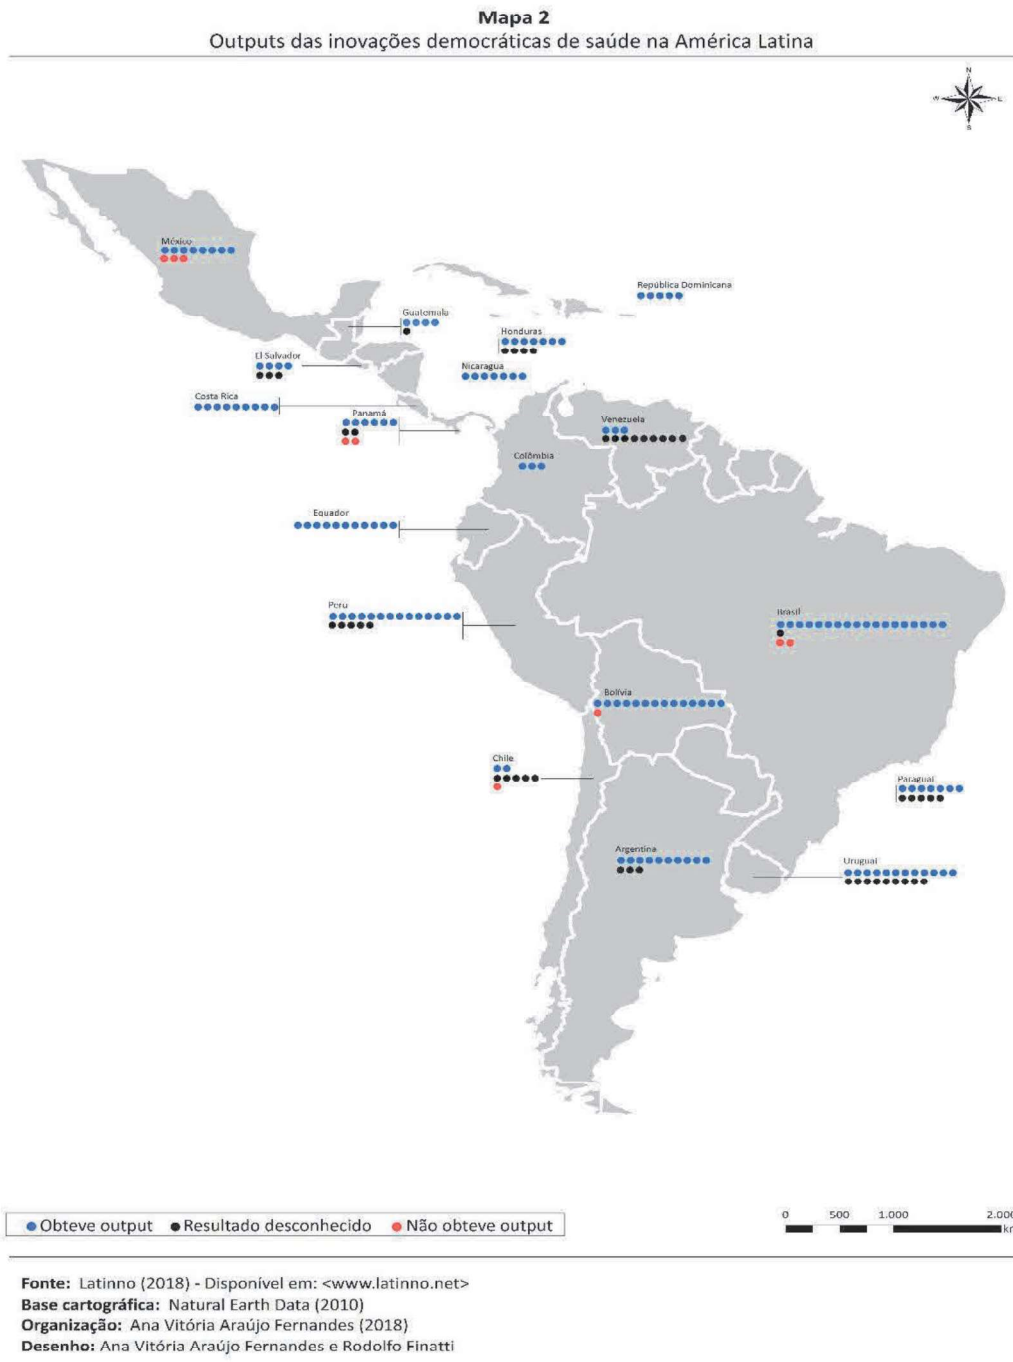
**Mapa 2**
Outputs das inovações democráticas de saúde na América Latina

N
W E
S

México

República Dominicana

Guatemala

Honduras

El Salvador

Nicaragua

Costa Rica

Panamá

Venezuela

Colômbia

Equador

Peru

Brasil

Bolivia

Chile

Paraguai

Argentina

Uruguai

● Obteve output ● Resultado desconhecido ● Não obteve output

0 500 1.000 2.00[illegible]
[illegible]

**Fonte:** Latinno (2018) - Disponível em: <www.latinno.net>
**Base cartográfica:** Natural Earth Data (2010)
**Organização:** Ana Vitória Araújo Fernandes (2018)
**Desenho:** Ana Vitória Araújo Fernandes e Rodolfo Finatti